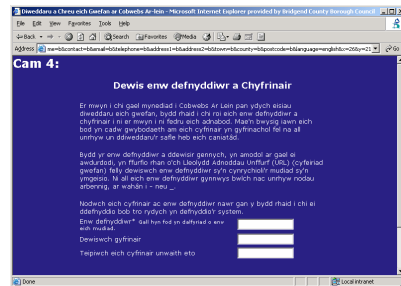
Diweddaru a Chreu eich Gwefan ar Cobwebs Ar-lein - Microsoft Internet Explorer provided by Bridgend County Borough Council

File Edit View Favorites Tools Help

Back Search Favorites Media

Address me=b&contact=b&email=b&telephone=b&address1=b&address2=b&town=b&county=b&postcode=b&language=english&c=26&y=21 Go

Cam 4:

Dewis enw defnyddiwr a Chyfrinair

Er mwyn i chi gael mynediad i Cobwebs Ar Lein pan ydych eisiau diweddaru eich gwefan, bydd rhaid i chi roi eich enw defnyddiwr a chyfrinair i ni er mwyn i ni fedru eich adnabod. Mae'n bwysig iawn eich bod yn cadw gwybodaeth am eich cyfrinair yn gyfrinachol fel na all unrhyw un ddiweddaru'r safle heb eich caniatâd.

Bydd yr enw defnyddiwr a ddewisir gennych, yn amodol ar gael ei awdurdodi, yn ffurfio rhan o'ch Lleolydd Adnoddau Unffurf (URL) (cyfeiriad gwefan) felly dewiswch enw defnyddiwr sy'n cynrychioli'r mudiad sy'n ymgeisio. Ni all eich enw defnyddiwr gynnwys bwlch nac unrhyw nodau arbennig, ar wahân i - neu _

Nodwch eich cyfrinair ac enw defnyddiwr nawr gan y bydd rhaid i chi ei ddefnyddio bob tro rydych yn defnyddio'r system.

Enw defnyddiwr* Gall hyn fod yn dalfyriad o enw eich mudiad.

Dewiswch gyfrinair

Teipiwch eich cyfrinair unwaith eto

Done

Local intranet